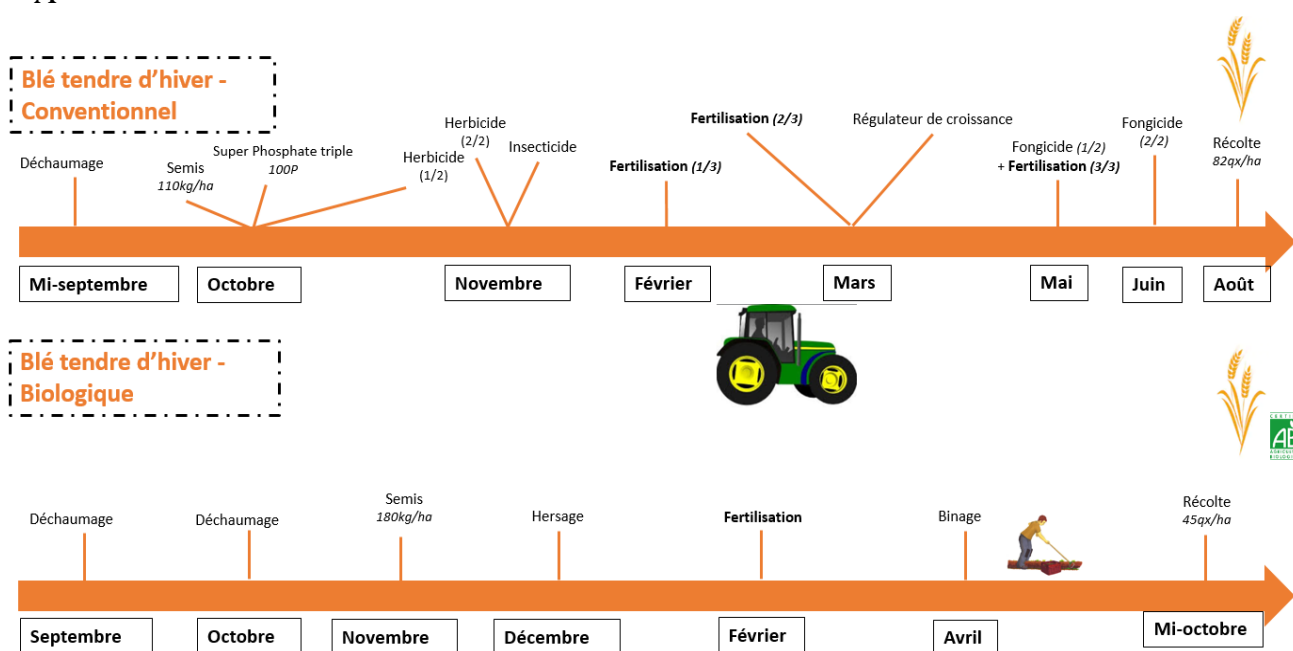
Blé tendre d'hiver - Conventionnel

Déchaumage

Semis
110kg/ha

Super Phosphate triple
100P

Herbicide
(1/2)

Herbicide
(2/2)

Insecticide

Fertilisation (1/3)

Fertilisation (2/3)

Régulateur de croissance

Fongicide (1/2)
+ Fertilisation (3/3)

Fongicide
(2/2)

Récolte
82qx/ha

Mi-septembre

Octobre

Novembre

Février

Mars

Mai

Juin

Août

Blé tendre d'hiver - Biologique

Déchaumage

Déchaumage

Semis
180kg/ha

Hersage

Fertilisation

Binage

Récolte
45qx/ha

Septembre

Octobre

Novembre

Décembre

Février

Avril

Mi-octobre